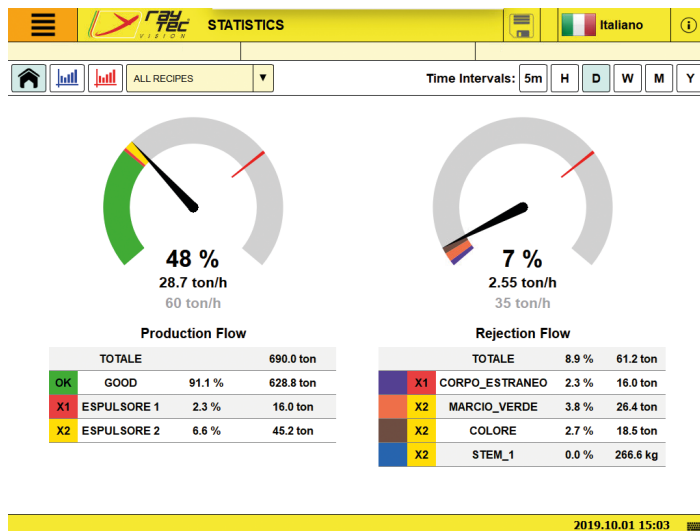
ray tec VISION STATISTICS

Italiano

ALL RECIPES

Time Intervals: 5m H D W M Y

48 %
28.7 ton/h
60 ton/h

7 %
2.55 ton/h
35 ton/h

Production Flow

| | TOTALE | | 690.0 ton |
|---|---|---|---|
| OK | GOOD | 91.1 % | 628.8 ton |
| X1 | ESPULSORE 1 | 2.3 % | 16.0 ton |
| X2 | ESPULSORE 2 | 6.6 % | 45.2 ton |

Rejection Flow

| | | TOTALE | 8.9 % | 61.2 ton |
|---|---|---|---|---|
| | X1 | CORPO_ESTRANEO | 2.3 % | 16.0 ton |
| | X2 | MARCIO_VERDE | 3.8 % | 26.4 ton |
| | X2 | COLORE | 2.7 % | 18.5 ton |
| | X2 | STEM_1 | 0.0 % | 266.6 kg |

2019.10.01 15:03